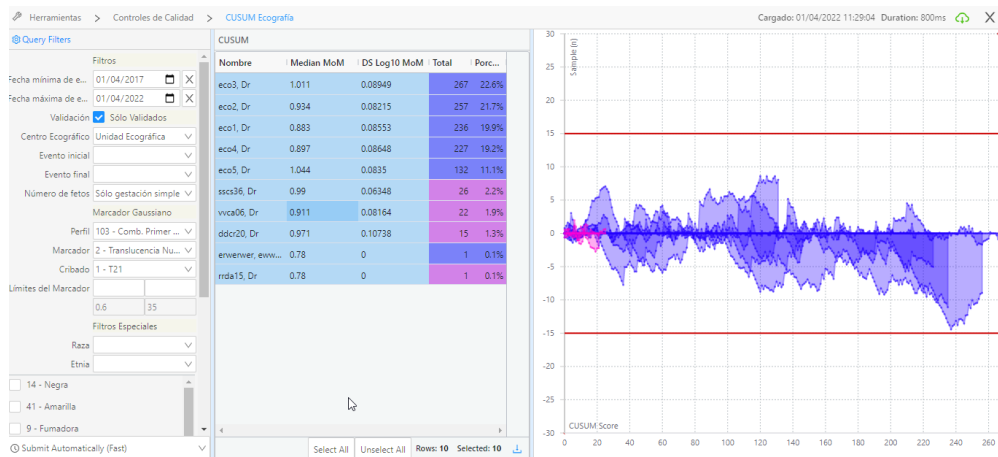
Herramientas > Controles de Calidad > CUSUM Ecografía

Cargado: 01/04/2022 11:29:04 Duration: 800ms

Query Filters

Filtros

Fecha mínima de e... 01/04/2017

Fecha máxima de e... 01/04/2022

Validación Sólo Validados

Centro Ecográfico Unidad Ecográfica

Evento inicial

Evento final

Número de fetos Sólo gestación simple

Marcador Gaussiano

Perfil 103 - Comb. Primer ...

Marcador 2 - Translucencia Nu...

Cribado 1 - T21

Límites del Marcador

0.6 35

Filtros Especiales

Raza

Etnia

14 - Negra

41 - Amarilla

9 - Fumadora

Submit Automatically (Fast)

CUSUM

| Nombre | Median MoM | DS Log10 MoM | Total | Porc... |
|---|---|---|---|---|
| eco3, Dr | 1.011 | 0.08949 | 267 | 22.6% |
| eco2, Dr | 0.934 | 0.08215 | 257 | 21.7% |
| eco1, Dr | 0.883 | 0.08553 | 236 | 19.9% |
| eco4, Dr | 0.897 | 0.08648 | 227 | 19.2% |
| eco5, Dr | 1.044 | 0.0835 | 132 | 11.1% |
| sscs36, Dr | 0.99 | 0.06348 | 26 | 2.2% |
| vvca06, Dr | 0.911 | 0.08164 | 22 | 1.9% |
| ddcr20, Dr | 0.971 | 0.10738 | 15 | 1.3% |
| erwerwer, eww... | 0.78 | 0 | 1 | 0.1% |
| rrda15, Dr | 0.78 | 0 | 1 | 0.1% |

Select All Unselect All Rows: 10 Selected: 10

Sample (n)

CUSUM Score

30 25 20 15 10 5 0 -5 -10 -15 -20 -25 -30

0 20 40 60 80 100 120 140 160 180 200 220 240 260